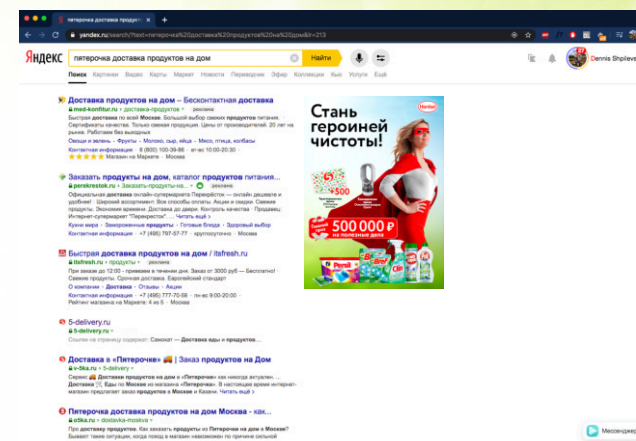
пятерочка доставка продуктов

yandex.ru/search/?text=пятерочка%20доставка%20продуктов%20на%20дом&lr=213

Яндекс

пятерочка доставка продуктов на дом

Найти

Dennis Shpilevsk

Поиск Картинки Видео Карты Маркет Новости Переводчик Эфир Коллекции Кью Услуги Ещё

Доставка продуктов на дом – Бесконтактная доставка
mad-konfitur.ru › доставка-продуктов › реклама
Быстрая доставка по всей Москве. Большой выбор свежих продуктов питания. Сертификаты качества. Только свежая продукция. Цены от производителей. 20 лет на рынке. Работаем без выходных
Овощи и зелень · Фрукты · Молоко, сыр, яйца · Мясо, птица, колбасы
Контактная информация · 8 (800) 100-39-86 · пн-вс 10:00-20:30
Магазин на Маркете · Москва

Заказать продукты на дом, каталог продуктов питания...
perekrestok.ru › Заказать-продукты-на... › реклама
Официальная доставка онлайн-супермаркета Перекресток — онлайн дешевле и удобнее! Широкий ассортимент. Все способы оплаты. Акции и скидки. Свежие продукты. Экономия времени. Доставка до двери. Контроль качества · Продавец: Интернет-супермаркет "Перекресток". Читать ещё ›
Кухни мира · Замороженные продукты · Готовые блюда · Здоровый выбор
Контактная информация · +7 (495) 797-57-77 · круглосуточно · Москва

Быстрая доставка продуктов на дом / itsfresh.ru
itsfresh.ru › продукты › реклама
При заказе до 12:00 – привезем в течении дня. Заказ от 3000 руб — Бесплатно! Свежие продукты. Срочная доставка. Европейский стандарт
О компании · Доставка · Отзывы · Акции
Контактная информация · +7 (495) 777-70-58 · пн-вс 9:00-20:00
Рейтинг магазина на Маркете · Москва

5-delivery.ru
5-delivery.ru
Ссылки на страницу содержат: Сонокат — Доставка еды и продуктов...

Доставка в «Пятерочке» | Заказ продуктов на Дом
v-5ka.ru › 5-delivery
Сервис Доставка продуктов на дом из магазина «Пятерочка» как никогда актуален. Доставка Еды по Москве из магазина «Пятерочка». В настоящее время интернет-магазин предлагает заказ продуктов в Москве и Казани. Читать ещё ›

Пятерочка доставка продуктов на дом Москва - как...
e5ka.ru › dostavka-moskva
Про доставку продуктов. Как заказать продукты на дом из магазина «Пятёрочка» в Москве? Бывают такие ситуации, когда пойти в магазин невозможно по причине сильной

Стань героиней чистоты!
Henkel
500 000 ₽ на полезные дела
Persil

Мессенджер